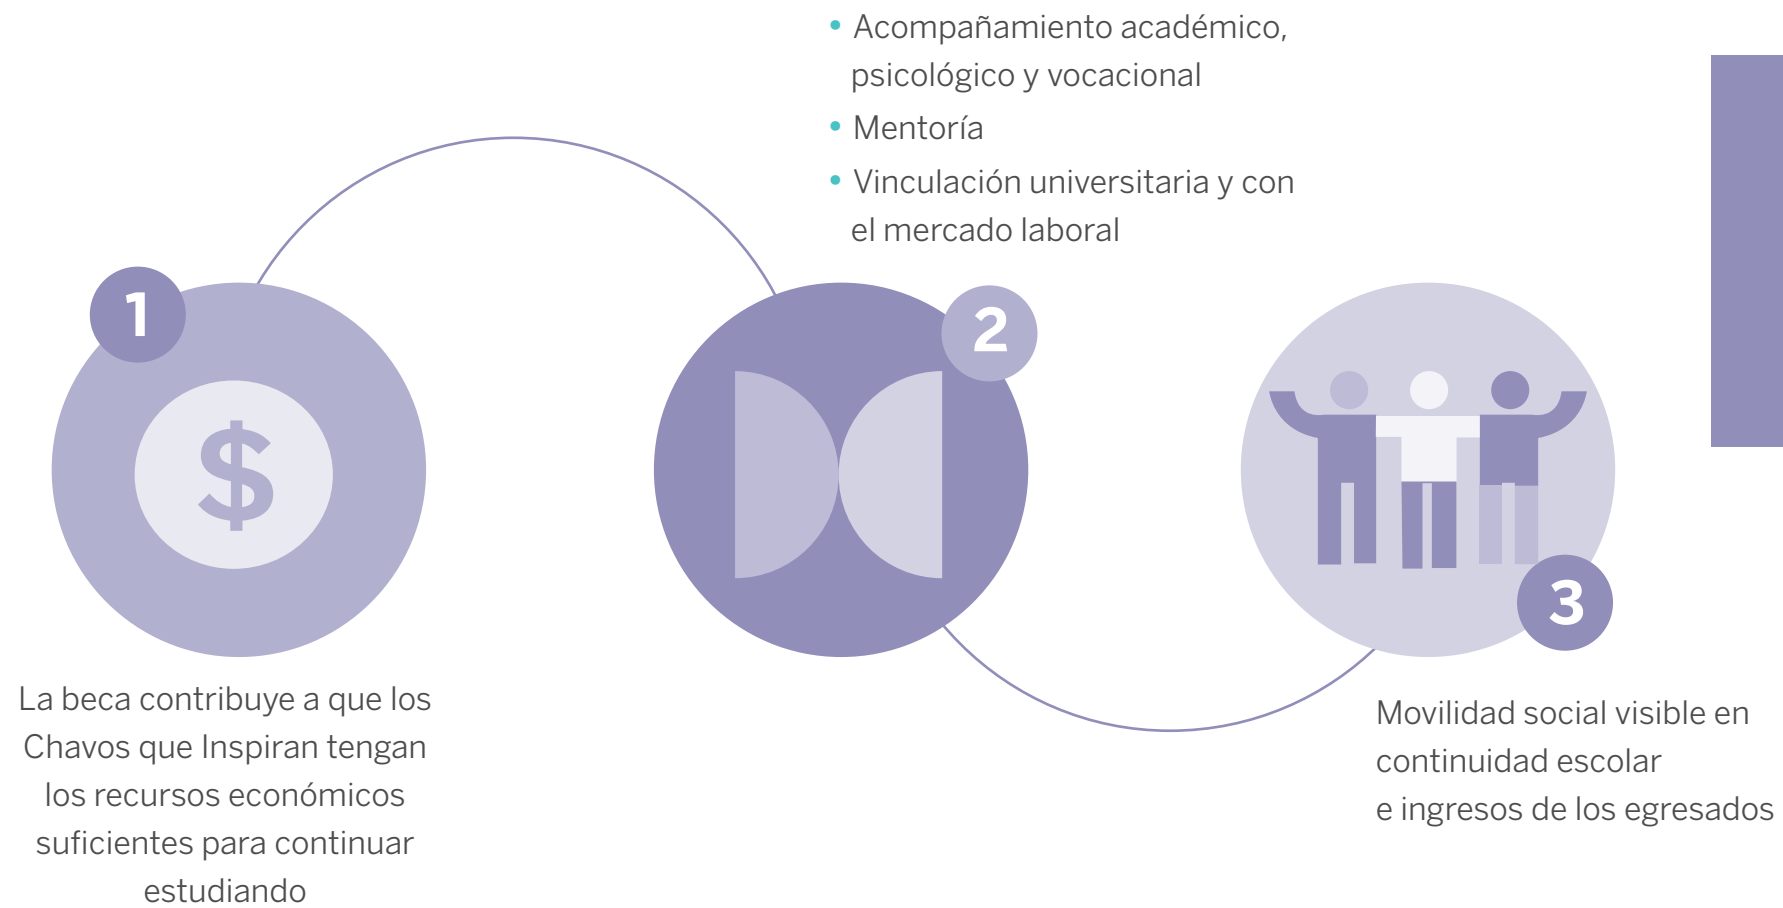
• Acompañamiento académico, psicológico y vocacional
• Mentoría
• Vinculación universitaria y con el mercado laboral

1

$

2

3

La beca contribuye a que los Chavos que Inspiran tengan los recursos económicos suficientes para continuar estudiando

Movilidad social visible en continuidad escolar e ingresos de los egresados